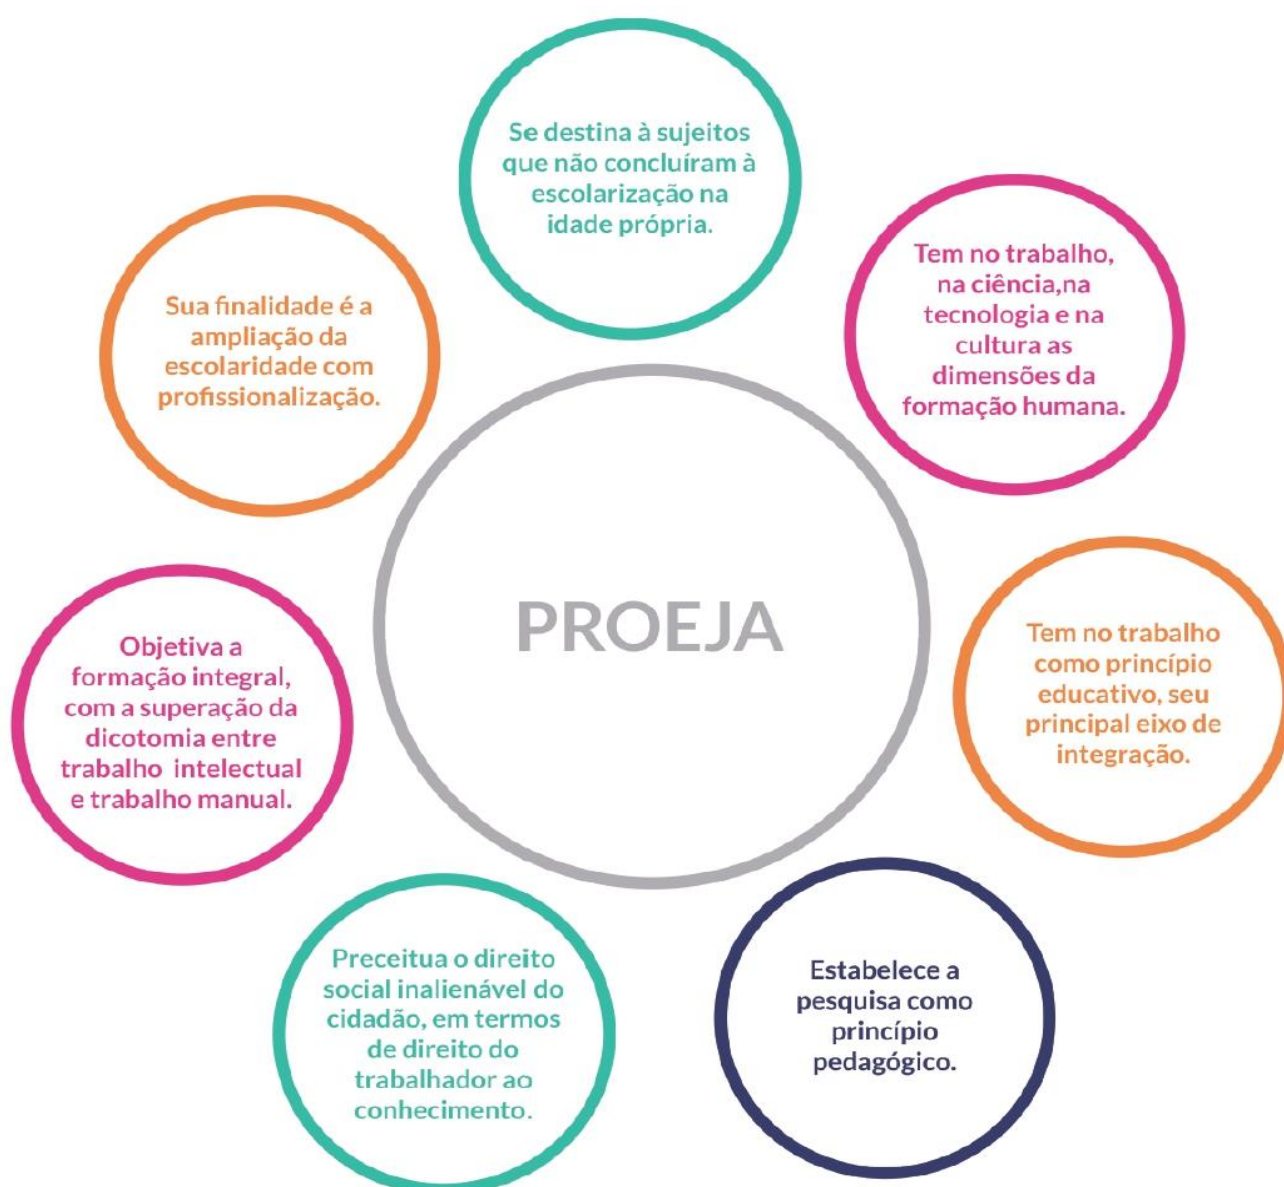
Se destina à sujeitos que não concluíram à escolarização na idade própria.

Tem no trabalho, na ciência,na tecnologia e na cultura as dimensões da formação humana.

Sua finalidade é a ampliação da escolaridade com profissionalização.

PROEJA

Tem no trabalho como princípio educativo, seu principal eixo de integração.

Objetiva a formação integral, com a superação da dicotomia entre trabalho intelectual e trabalho manual.

Preceitua o direito social inalienável do cidadão, em termos de direito do trabalhador ao conhecimento.

Estabelece a pesquisa como princípio pedagógico.